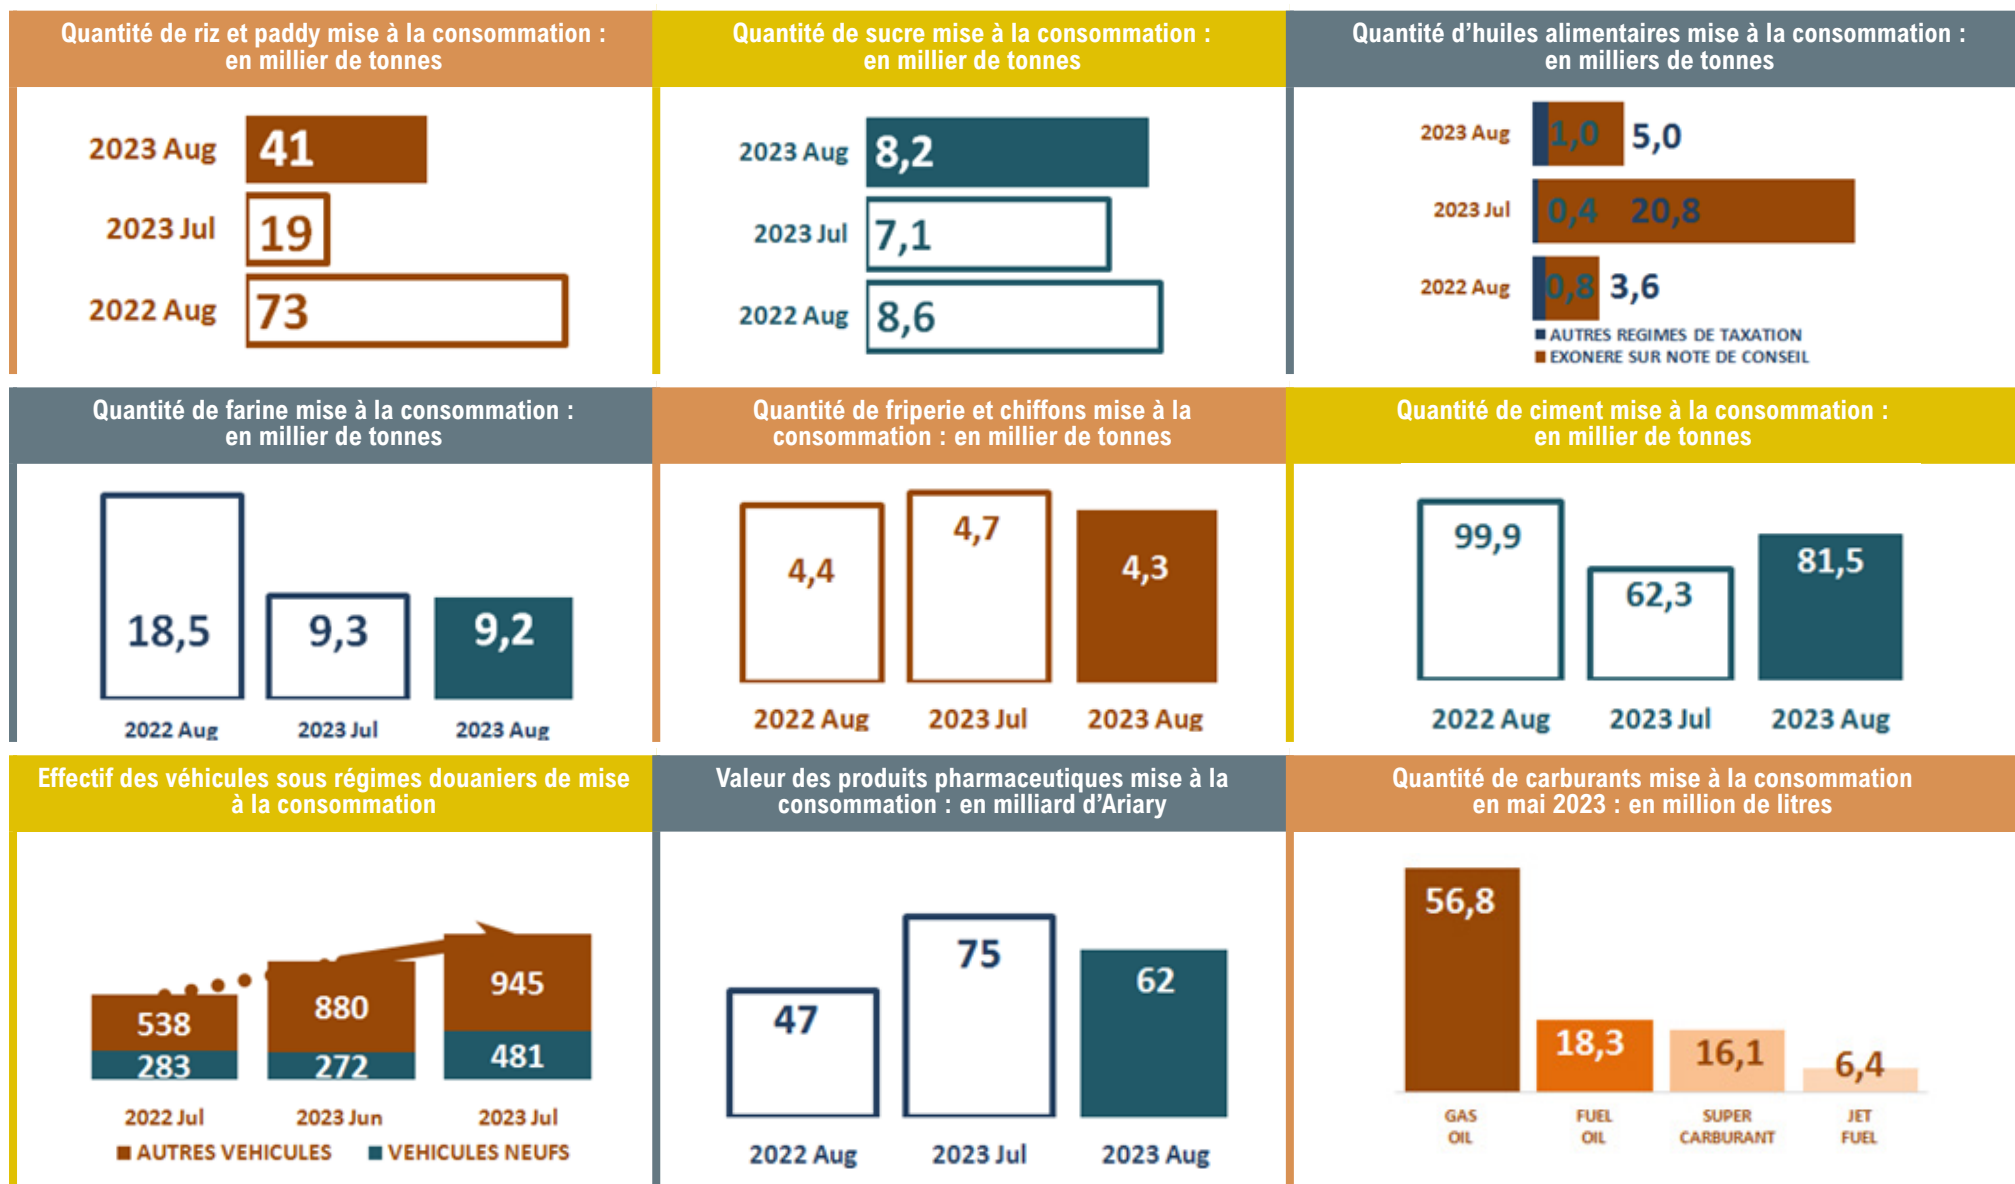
Quantité de riz et paddy mise à la consommation : en millier de tonnes

2023 Aug 41
2023 Jul 19
2022 Aug 73

Quantité de sucre mise à la consommation : en millier de tonnes

2023 Aug 8,2
2023 Jul 7,1
2022 Aug 8,6

Quantité d'huiles alimentaires mise à la consommation : en milliers de tonnes

2023 Aug 1,0 5,0
2023 Jul 0,4 20,8
2022 Aug 0,8 3,6

AUTRES REGIMES DE TAXATION
EXONERE SUR NOTE DE CONSEIL

Quantité de farine mise à la consommation : en millier de tonnes

18,5 9,3 9,2
2022 Aug 2023 Jul 2023 Aug

Quantité de friperie et chiffons mise à la consommation : en millier de tonnes

4,4 4,7 4,3
2022 Aug 2023 Jul 2023 Aug

Quantité de ciment mise à la consommation : en millier de tonnes

99,9 62,3 81,5
2022 Aug 2023 Jul 2023 Aug

Effectif des véhicules sous régimes douaniers de mise à la consommation

538 880 945
283 272 481
2022 Jul 2023 Jun 2023 Jul
AUTRES VEHICULES VEHICULES NEUFS

Valeur des produits pharmaceutiques mise à la consommation : en milliard d'Ariary

47 75 62
2022 Aug 2023 Jul 2023 Aug

Quantité de carburants mise à la consommation en mai 2023 : en million de litres

56,8 18,3 16,1 6,4
GAS OIL FUEL OIL SUPER CARBURANT JET FUEL